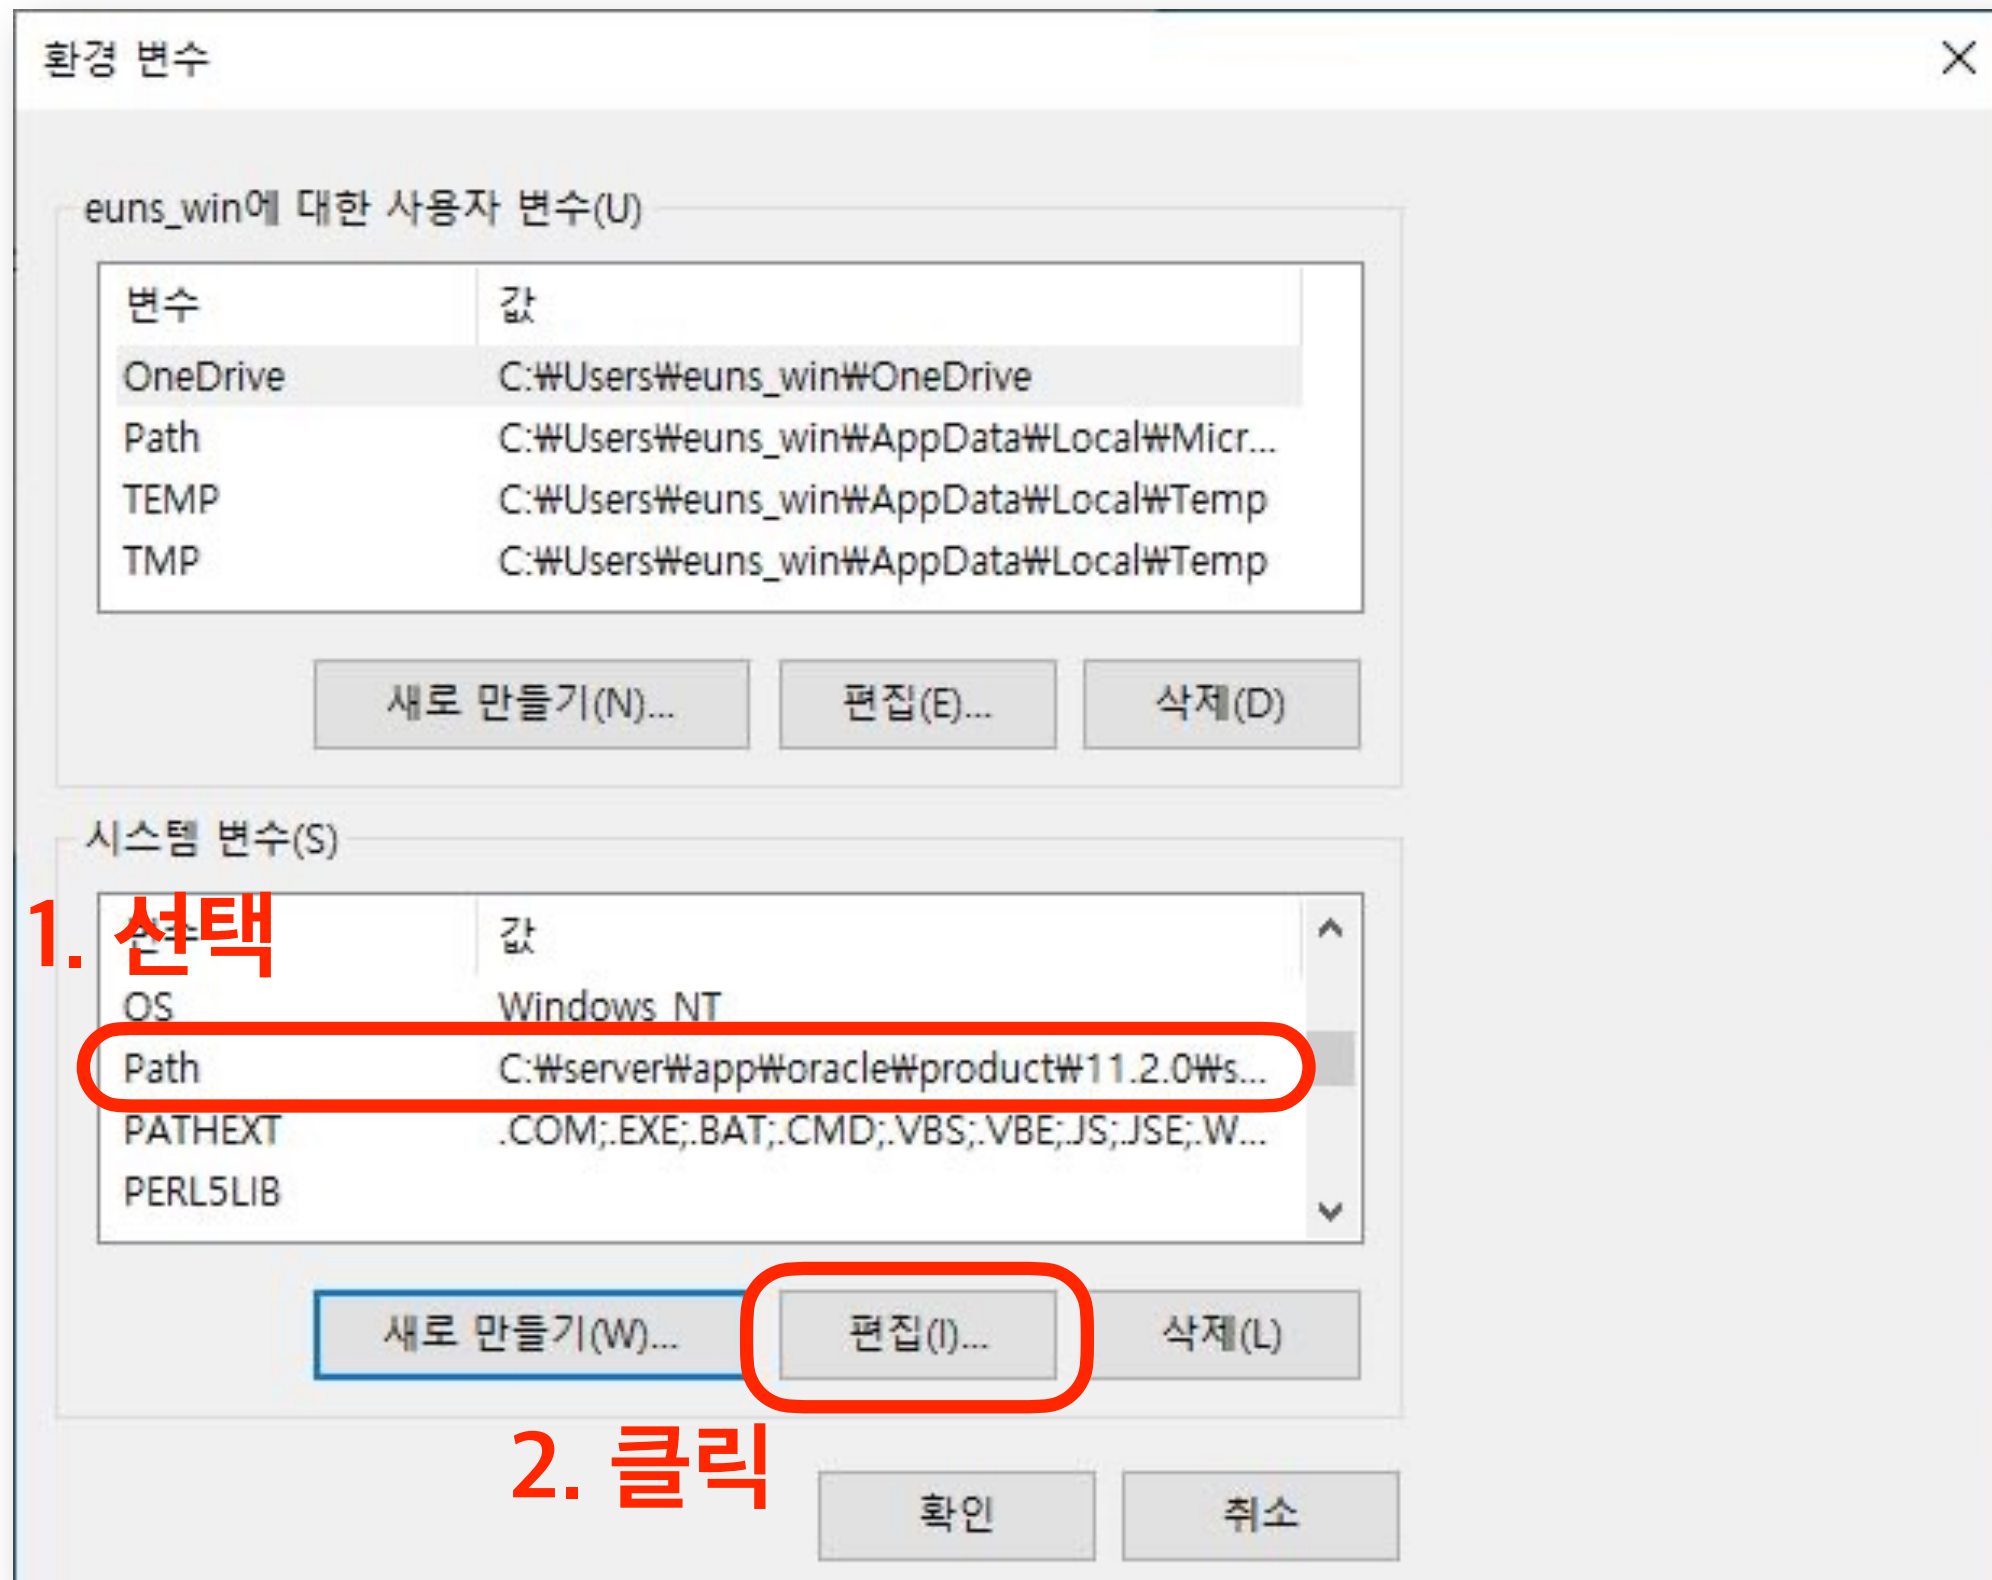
환경 변수

euns_win에 대한 사용자 변수(U)

| 변수 | 값 |
|---|---|
| OneDrive | C:₩Users₩euns_win₩OneDrive |
| Path | C:₩Users₩euns_win₩AppData₩Local₩Micr... |
| TEMP | C:₩Users₩euns_win₩AppData₩Local₩Temp |
| TMP | C:₩Users₩euns_win₩AppData₩Local₩Temp |

새로 만들기(N)... 편집(E)... 삭제(D)

시스템 변수(S)

1. 선택

| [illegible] | 값 |
|---|---|
| OS | Windows_NT |
| Path | C:₩server₩app₩oracle₩product₩11.2.0₩s... |
| PATHEXT | .COM;.EXE;.BAT;.CMD;.VBS;.VBE;.JS;.JSE;.W... |
| PERL5LIB | |

새로 만들기(W)... 편집(I)... 삭제(L)

2. 클릭

확인 취소